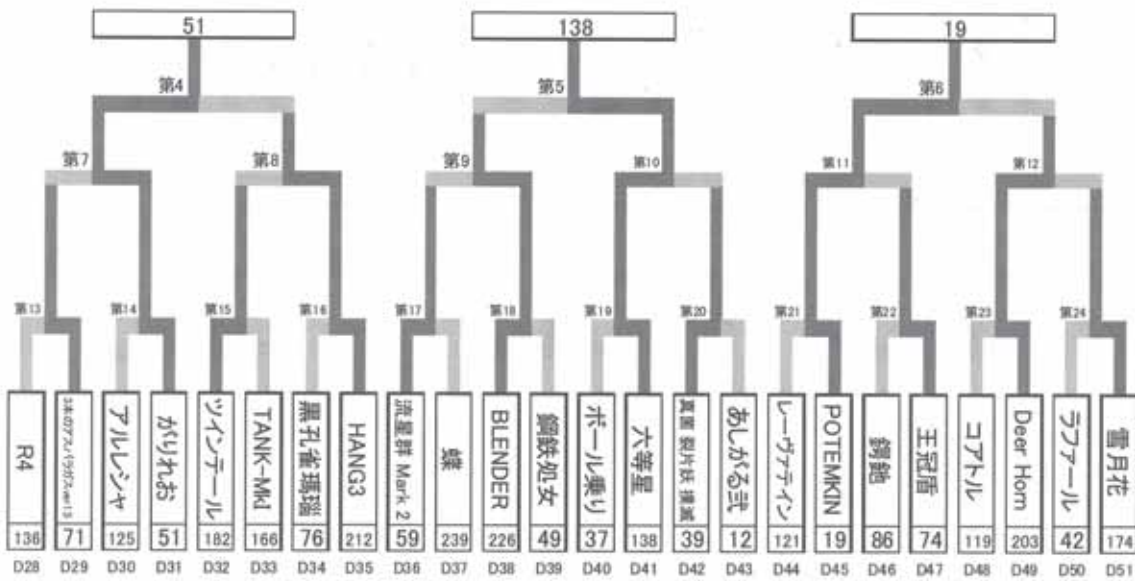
51
第4
第7
第8
第13
第14
第15
第16

138
第5
第9
第10
第17
第18
第19
第20

19
第6
第11
第12
第21
第22
第23
第24

R4
136
D28

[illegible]
71
D29

アルレジャ
125
D30

かりれお
51
D31

ツインテール
182
D32

TANK-MkI
166
D33

黒孔雀瑪瑙
76
D34

HANG3
212
D35

流星群 Mark 2
59
D36

蝶
239
D37

BLENDER
226
D38

鋼鉄処女
49
D39

ボール乗り
37
D40

六等星
138
D41

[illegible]
39
D42

あしがる弐
12
D43

レーヴァテイン
121
D44

POTEMKIN
19
D45

鋼鮑
86
D46

王冠岳
74
D47

コアトル
119
D48

Deer Horn
203
D49

ラファール
42
D50

雪月花
174
D51